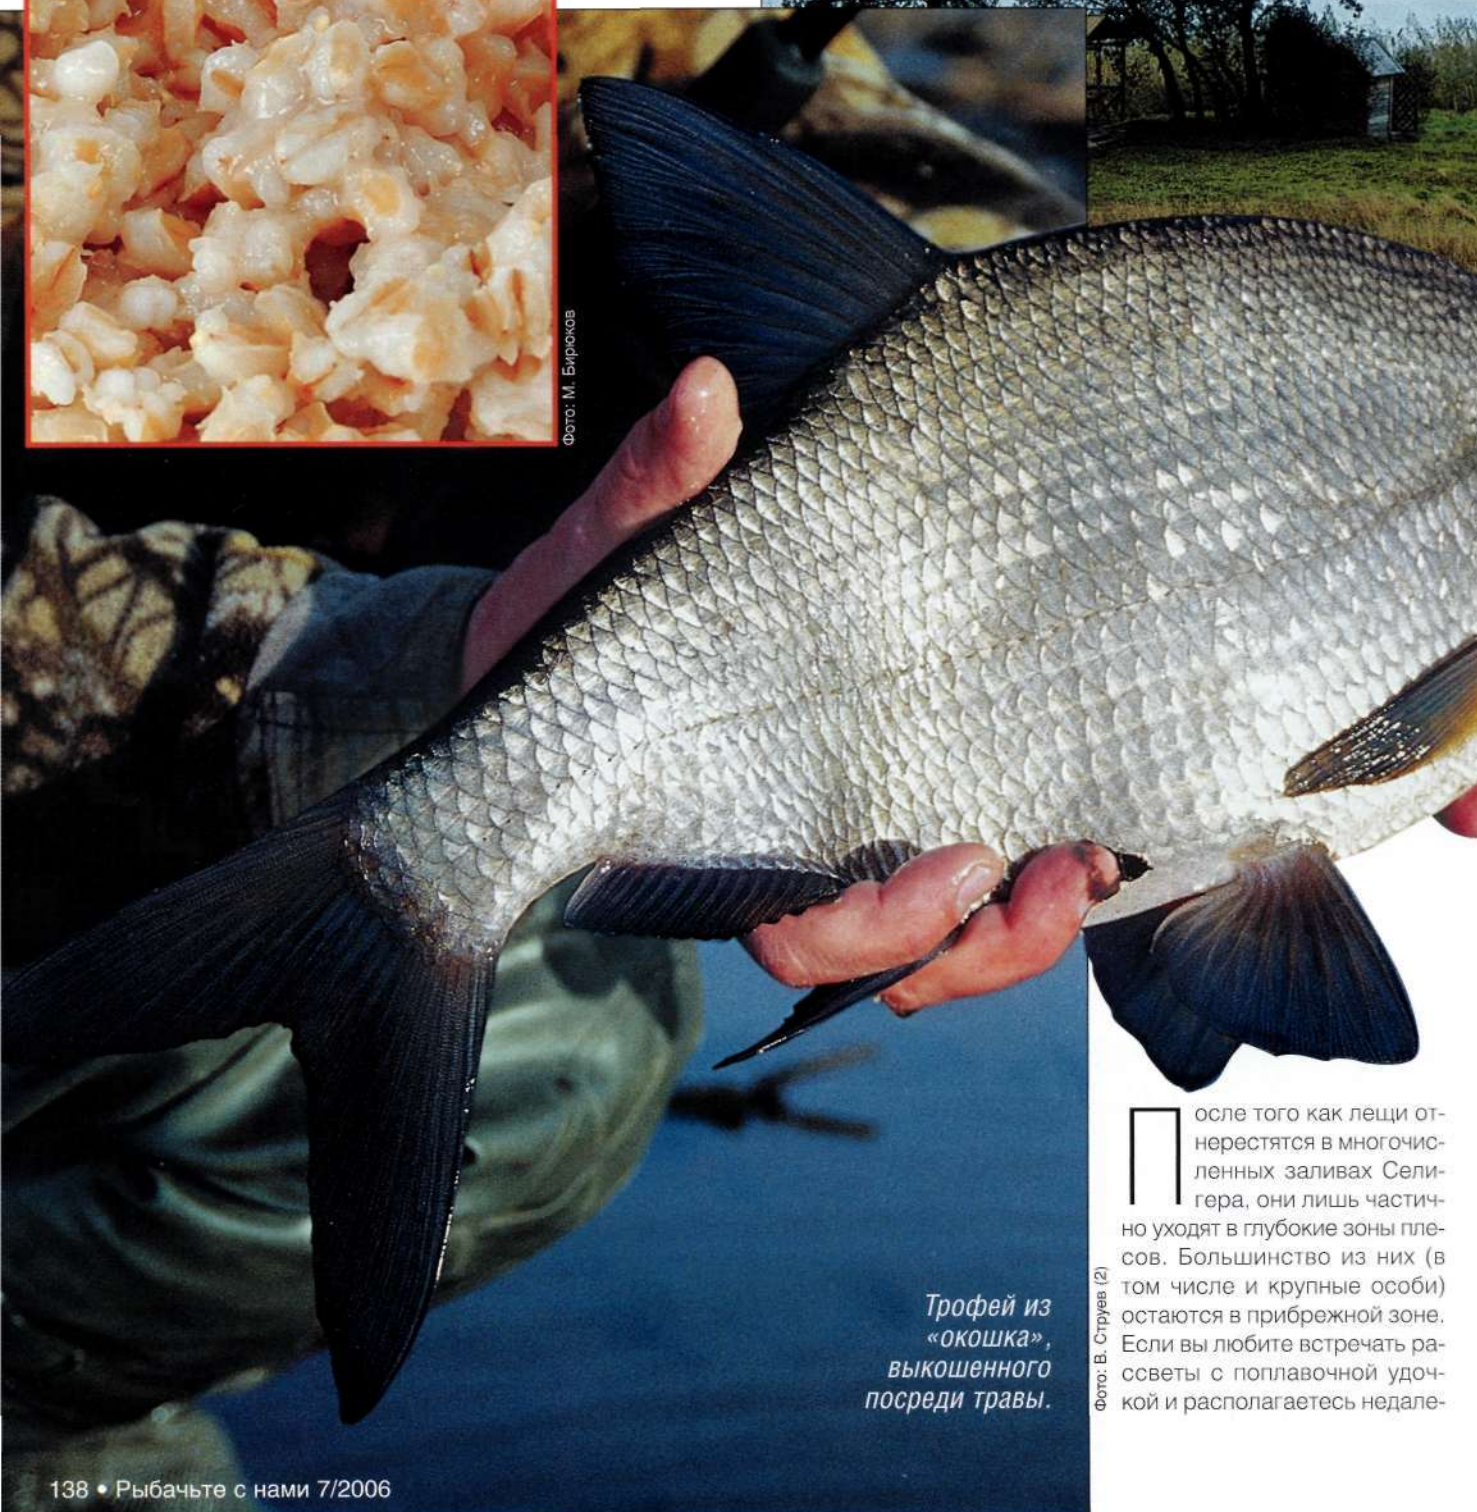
Фото: М. Бирюков

Трофей из «окошка», выкошенного посреди травы.

Фото: В. Струев (2)

После того как лещи отнерестятся в многочисленных заливах Селигера, они лишь частично уходят в глубокие зоны плесов. Большинство из них (в том числе и крупные особи) остаются в прибрежной зоне. Если вы любите встречать рассветы с поплавочной удочкой и располагаетесь недале-

138 • Рыбачьте с нами 7/2006